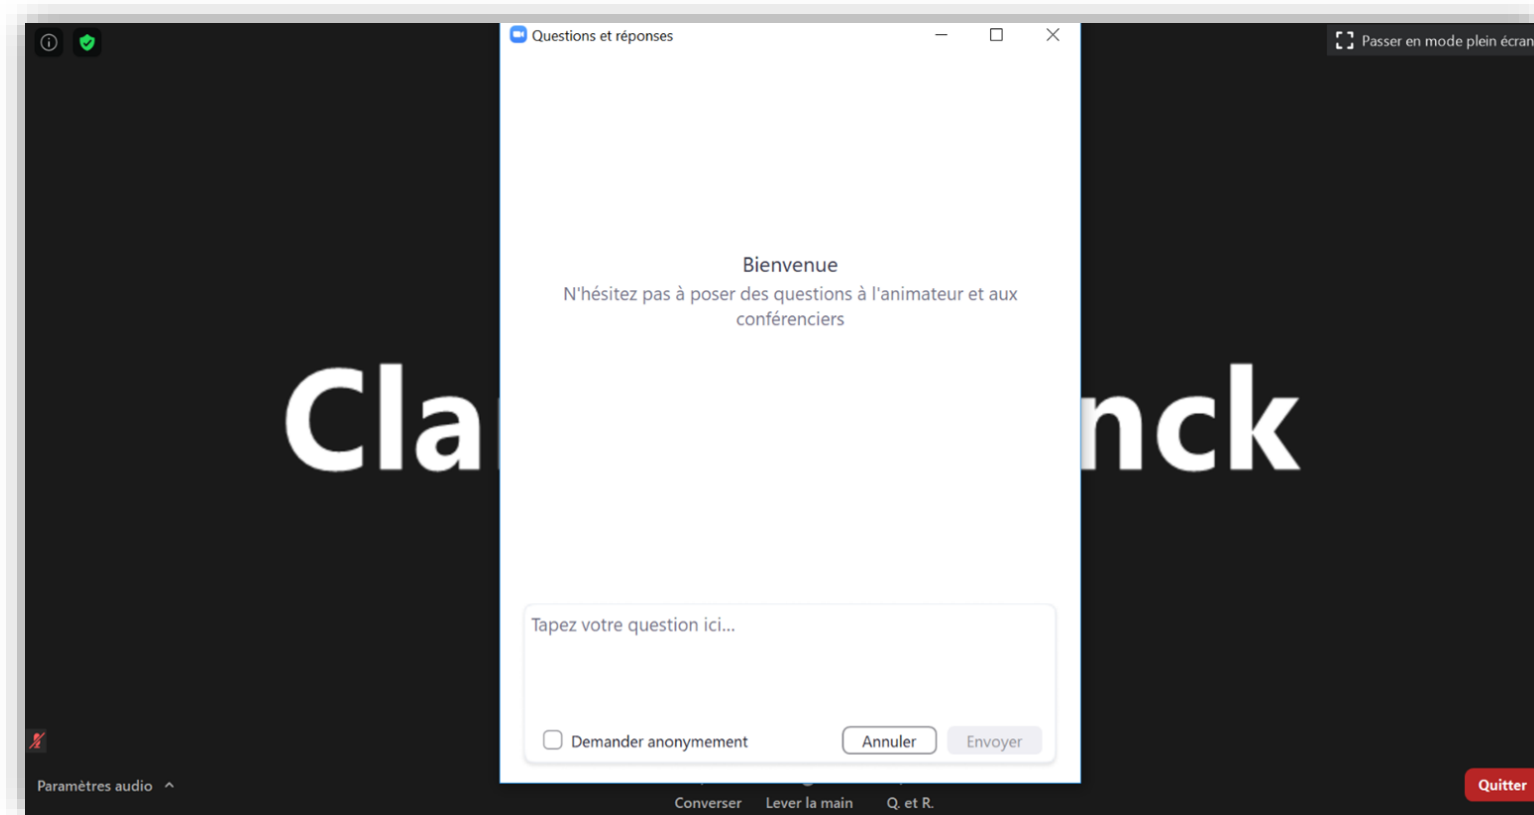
Questions et réponses

Passer en mode plein écran

Cla

nck

Bienvenue
N'hésitez pas à poser des questions à l'animateur et aux conférenciers

Tapez votre question ici...

Demander anonymement

Annuler

Envoyer

Paramètres audio

Converser

Lever la main

Q. et R.

Quitter